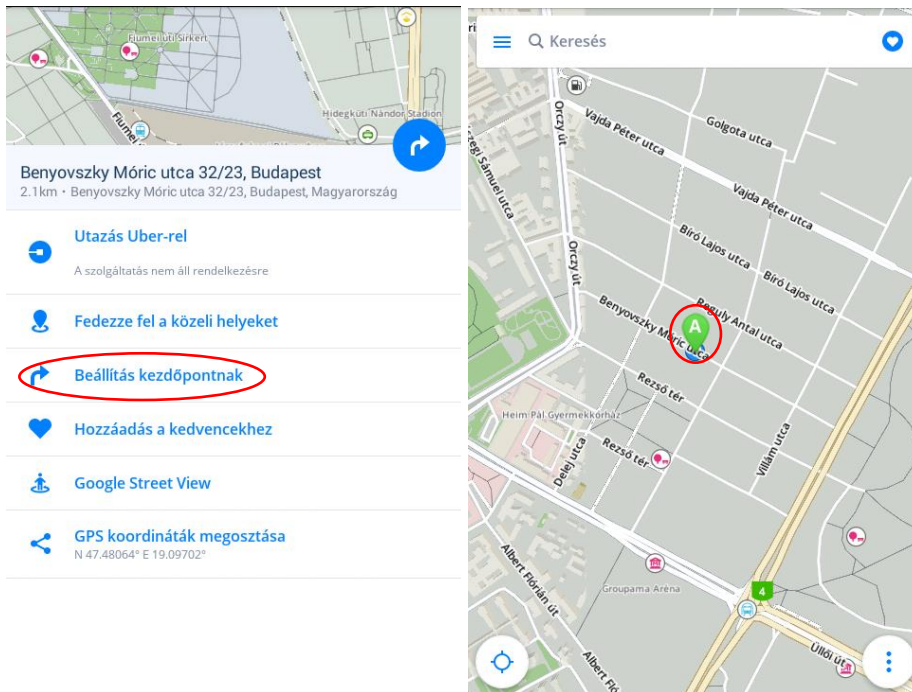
Fiumei úti Sírkert
Hidegkúti Nándor Stadion
Fiumei

Benyovszky Móric utca 32/23, Budapest
2.1km • Benyovszky Móric utca 32/23, Budapest, Magyarország

Utazás Uber-rel
A szolgáltatás nem áll rendelkezésre

Fedezze fel a közeli helyeket

Beállítás kezdőpontnak

Hozzáadás a kedvencekhez

Google Street View

GPS koordináták megosztása
N 47.48064° E 19.09702°

Keresés

Vajda Péter utca
Golgota utca
Vajda Péter utca
Orczy út
Szigeti Sámuel utca
Orczy út
Bíró Lajos utca
Bíró Lajos utca
Benyovszky Móric utca
Reguly Antal utca
A
Rezső tér
Heim Pál Gyermekkórház
Rezső tér
Delej utca
Villám utca
Albert Flórián út
Groupama Aréna
4
Albert
Üllői út